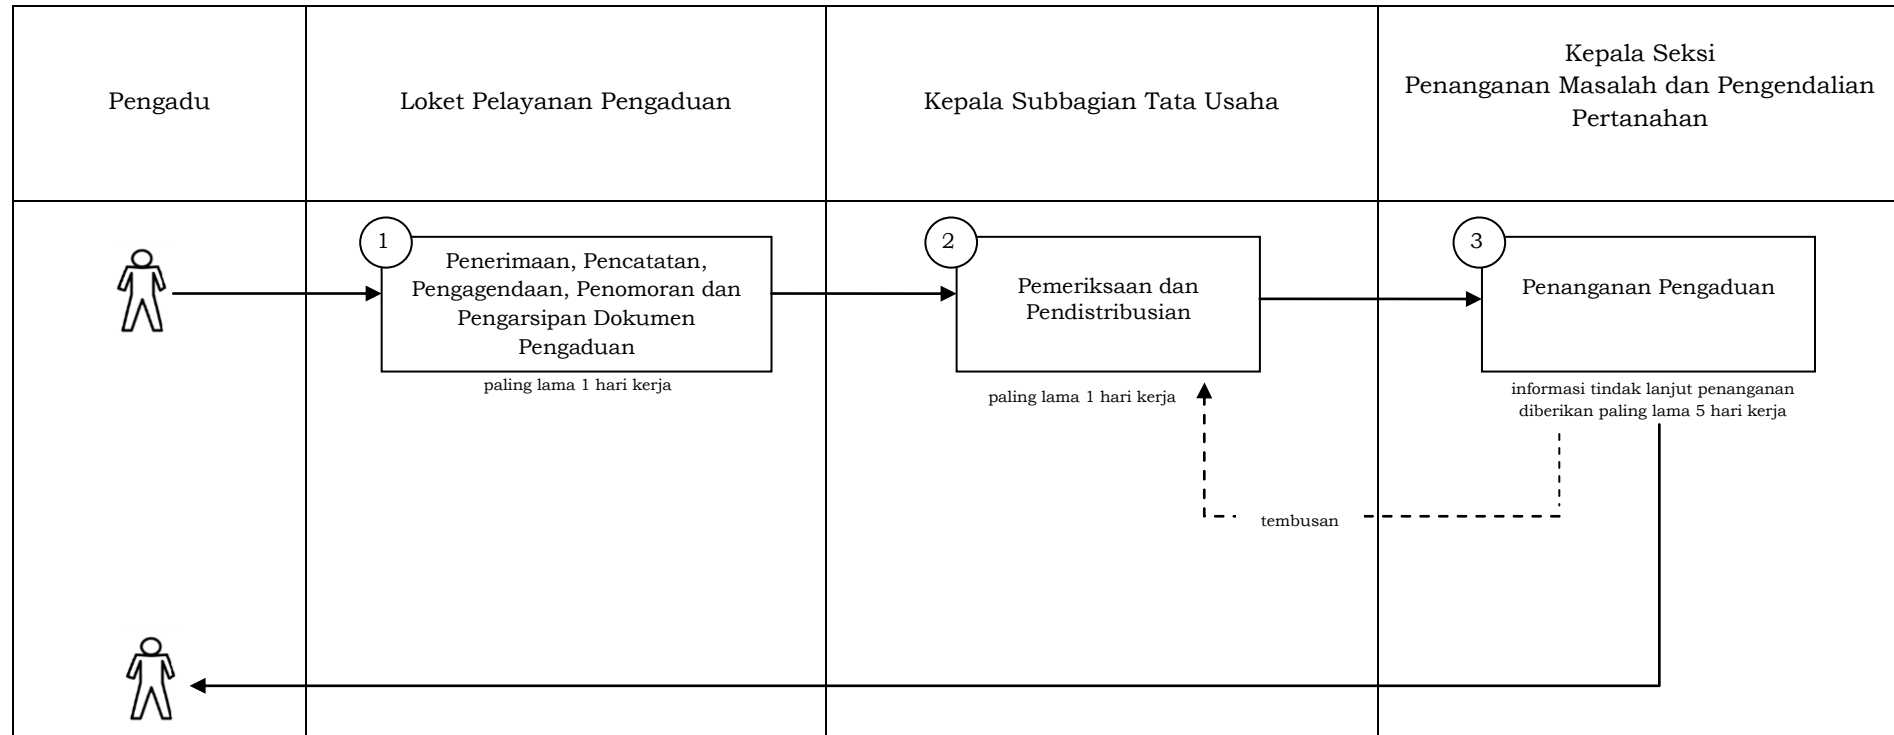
| Pengadu | Loket Pelayanan Pengaduan | Kepala Subbagian Tata Usaha | Kepala Seksi Penanganan Masalah dan Pengendalian Pertanahan |
|---|---|---|---|

1

Penerimaan, Pencatatan, Pengagendaan, Penomoran dan Pengarsipan Dokumen Pengaduan

paling lama 1 hari kerja

2

Pemeriksaan dan Pendistribusian

paling lama 1 hari kerja

3

Penanganan Pengaduan

informasi tindak lanjut penanganan diberikan paling lama 5 hari kerja

tembusan